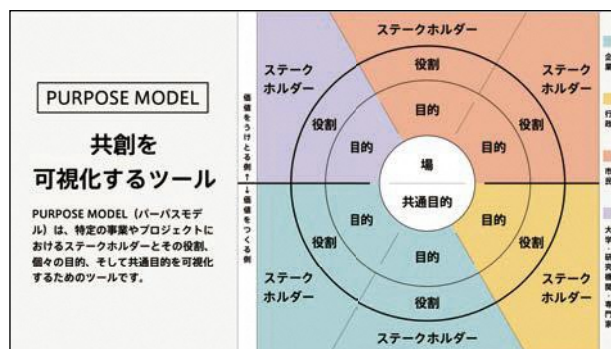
PURPOSE MODEL

共創を
可視化するツール

PURPOSE MODEL（パーパスモデル）は、特定の事業やプロジェクトにおけるステークホルダーとその役割、個々の目的、そして共通目的を可視化するためのツールです。

価値をうけとる側↑
↓価値をつくる側

ステークホルダー

ステークホルダー

ステークホルダー

ステークホルダー

ステークホルダー

ステークホルダー

役割

役割

役割

役割

役割

役割

目的

目的

目的

目的

目的

目的

場

共通目的

企業

行政

市民

大学・研究機関・専門家